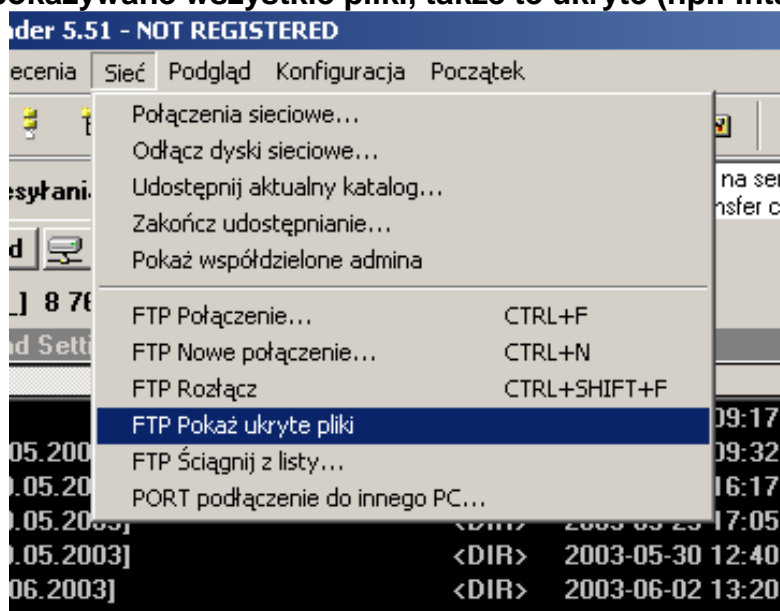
pokazywane wszystkie pliki, także te ukryte (np. in

nder 5.51 - NOT REGISTERED

ecenia Sieć Podgląd Konfiguracja Początek

Połączenia sieciowe...
Odłącz dyski sieciowe...
Udostępnij aktualny katalog...
Zakończ udostępnianie...
Pokaż współdzielone admina

FTP Połączenie... CTRL+F
FTP Nowe połączenie... CTRL+N
FTP Rozłącz CTRL+SHIFT+F
FTP Pokaż ukryte pliki
FTP Ściągnij z listy...
PORT podłączenie do innego PC...

esyłani
d
] 8 76
d Setti
na ser
nsfer c

05.200 09:17
.05.20 09:32
.05.20 16:17
.05.20 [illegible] 17:05
.05.2003] <DIR> 2003-05-30 12:40
06.2003] <DIR> 2003-06-02 13:20